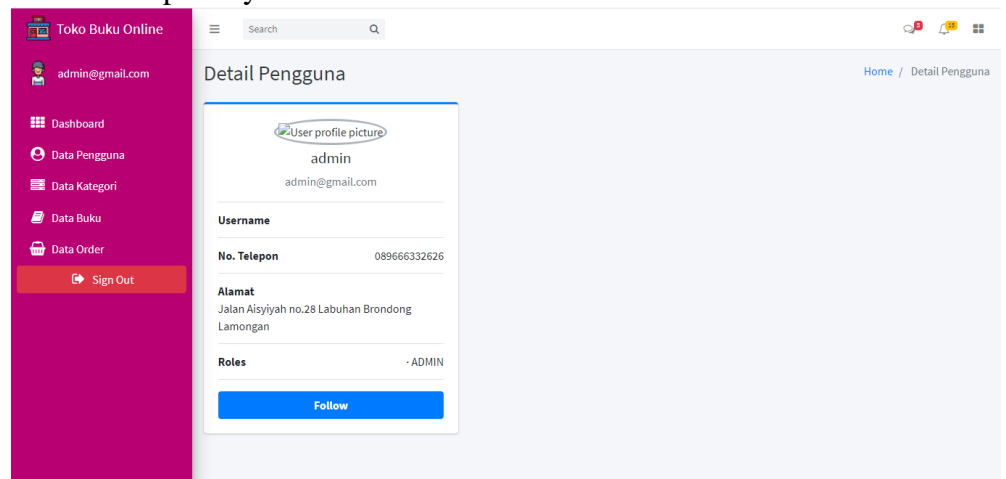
Toko Buku Online

admin@gmail.com

Dashboard
Data Pengguna
Data Kategori
Data Buku
Data Order
Sign Out

Search

Detail Pengguna

Home / Detail Pengguna

User profile picture
admin
admin@gmail.com

Username

No. Telepon 089666332626

Alamat
Jalan Aisyiyah no.28 Labuhan Brondong Lamongan

Roles - ADMIN

Follow